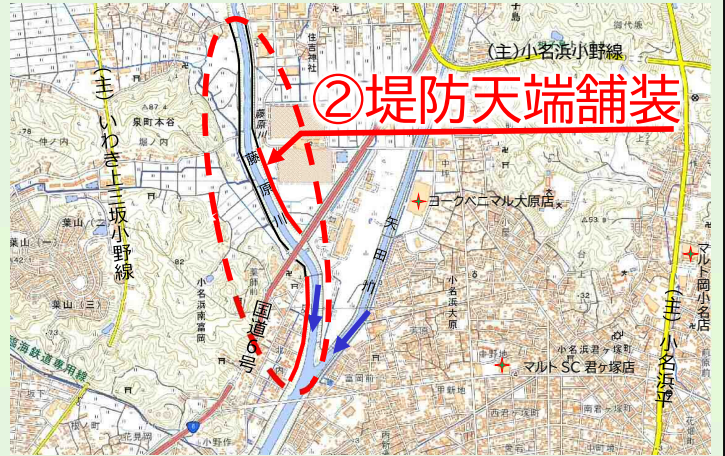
②堤防天端舗装

(主)小名浜小野線

(主)いわき上三坂小野線

住吉神社

泉町本谷

藤原川

矢田川

ヨークベニマル大原店

マルト岡小名店

(主)小名浜平

国道6号

小名浜南富岡

小名浜大原

小名浜君ヶ塚町

マルト SC 君ヶ塚店

葉山(一)

葉山(三)

富岡町

中原町

小野作

花畑町

西君ヶ塚町

南君ヶ塚町

臨海鉄道専用線

6